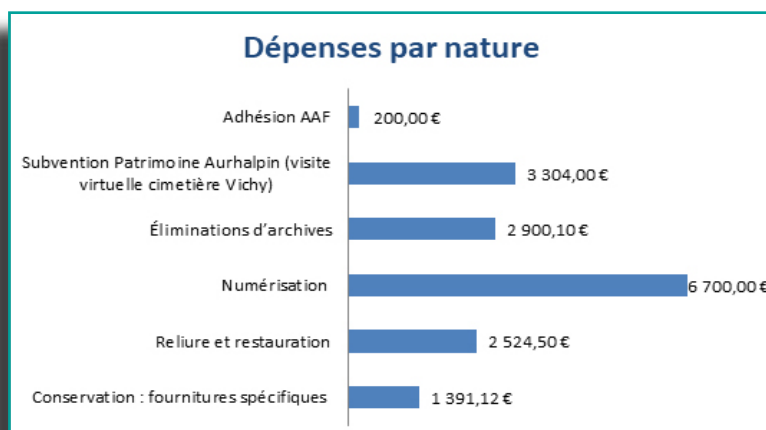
Dépenses par nature

Adhésion AAF
200,00 €

Subvention Patrimoine Aurhalpin (visite virtuelle cimetière Vichy)
3 304,00 €

Éliminations d'archives
2 900,10 €

Numérisation
6 700,00 €

Reliure et restauration
2 524,50 €

Conservation : fournitures spécifiques
1 391,12 €